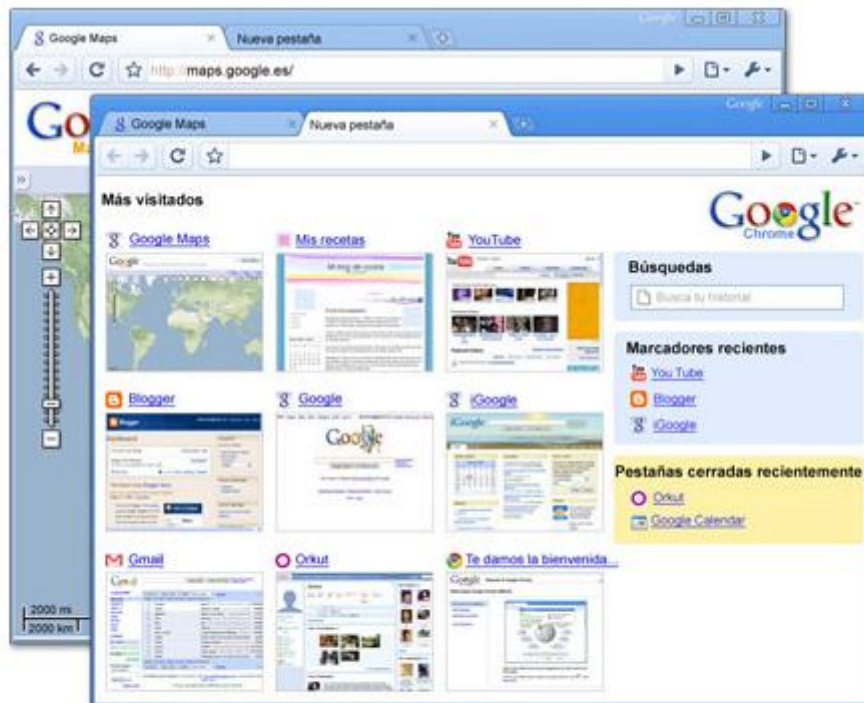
Google Maps
Nueva pestaña
http://maps.google.es/
Google

Google Maps
Nueva pestaña

Más visitados

Google Chrome

Google Maps
Mis recetas
YouTube
Blogger
Google
iGoogle
Gmail
Orkut
Te damos la bienvenida...

Búsquedas
Busca tu historial

Marcadores recientes
You Tube
Blogger
iGoogle

Pestañas cerradas recientemente
Orkut
Google Calendar

2000 m
2000 km